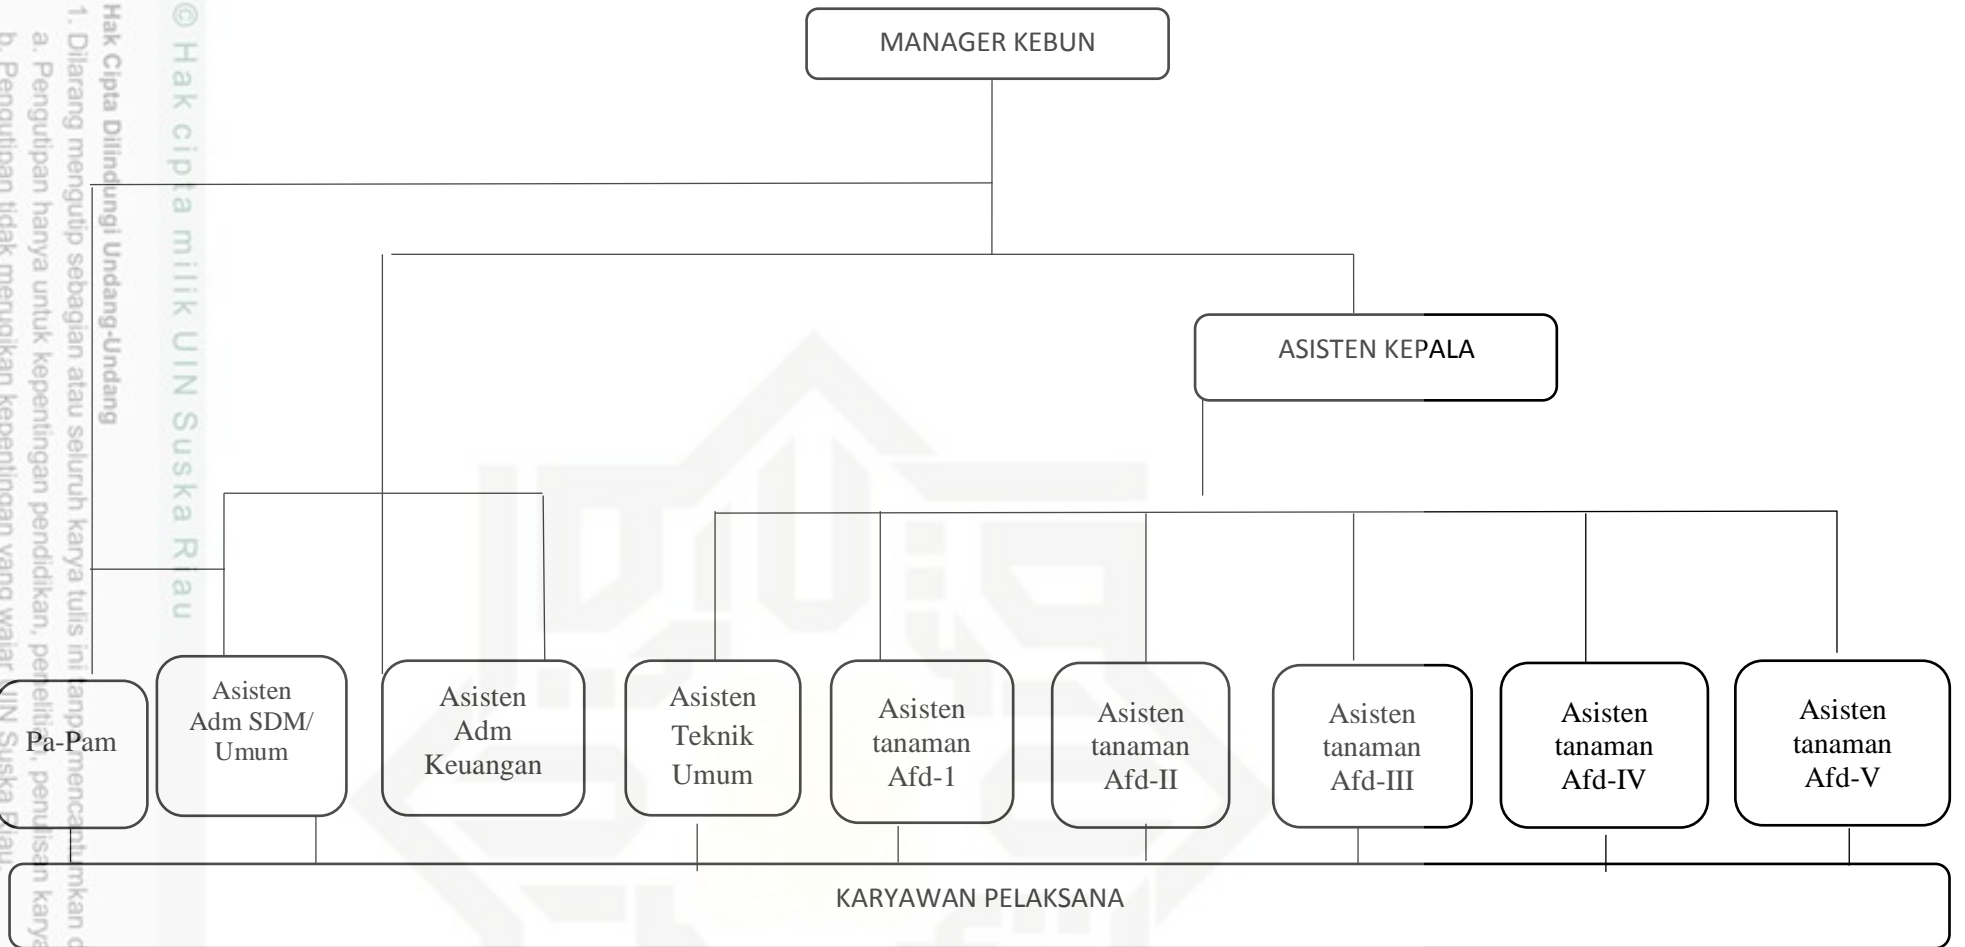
MANAGER KEBUN

ASISTEN KEPALA

Pa-Pam

Asisten Adm SDM/ Umum

Asisten Adm Keuangan

Asisten Teknik Umum

Asisten tanaman Afd-1

Asisten tanaman Afd-II

Asisten tanaman Afd-III

Asisten tanaman Afd-IV

Asisten tanaman Afd-V

KARYAWAN PELAKSANA

© Hak cipta milik UIN Suska Riau

Hak Cipta Dilindungi Undang-Undang
1. Dilarang mengutip sebagian atau seluruh karya tulis ini tanpa mencantumkan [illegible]
a. Pengutipan hanya untuk kepentingan pendidikan, penelitian, penulisan karya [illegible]
b. Pengutipan tidak merugikan kepentingan yang wajar UIN Suska Riau